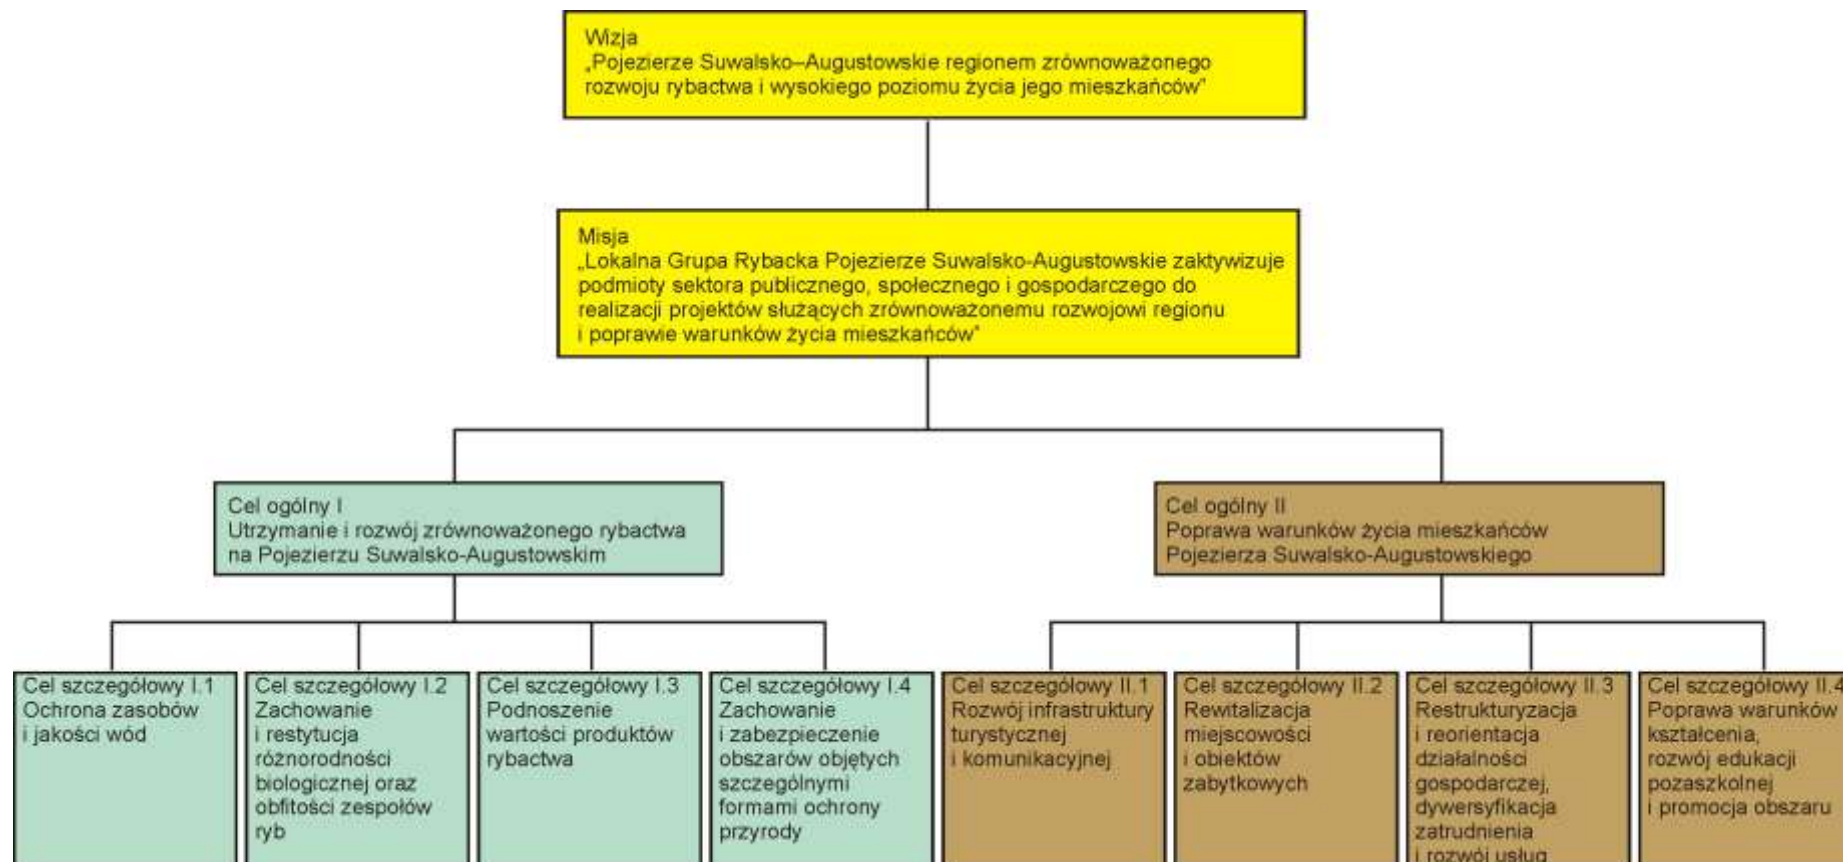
Wizja
„Pojezierze Suwalsko–Augustowskie regionem zrównoważonego rozwoju rybactwa i wysokiego poziomu życia jego mieszkańców"

Misja
„Lokalna Grupa Rybacka Pojezierze Suwalsko-Augustowskie zaktywizuje podmioty sektora publicznego, społecznego i gospodarczego do realizacji projektów służących zrównoważonemu rozwojowi regionu i poprawie warunków życia mieszkańców"

Cel ogólny I
Utrzymanie i rozwój zrównoważonego rybactwa na Pojezierzu Suwalsko-Augustowskim

Cel ogólny II
Poprawa warunków życia mieszkańców Pojezierza Suwalsko-Augustowskiego

Cel szczegółowy I.1
Ochrona zasobów i jakości wód

Cel szczegółowy I.2
Zachowanie i restytucja różnorodności biologicznej oraz obfitości zespołów ryb

Cel szczegółowy I.3
Podnoszenie wartości produktów rybactwa

Cel szczegółowy I.4
Zachowanie i zabezpieczenie obszarów objętych szczególnymi formami ochrony przyrody

Cel szczegółowy II.1
Rozwój infrastruktury turystycznej i komunikacyjnej

Cel szczegółowy II.2
Rewitalizacja miejscowości i obiektów zabytkowych

Cel szczegółowy II.3
Restrukturyzacja i reorientacja działalności gospodarczej, dywersyfikacja zatrudnienia i rozwój usług

Cel szczegółowy II.4
Poprawa warunków kształcenia, rozwój edukacji pozaszkolnej i promocja obszaru